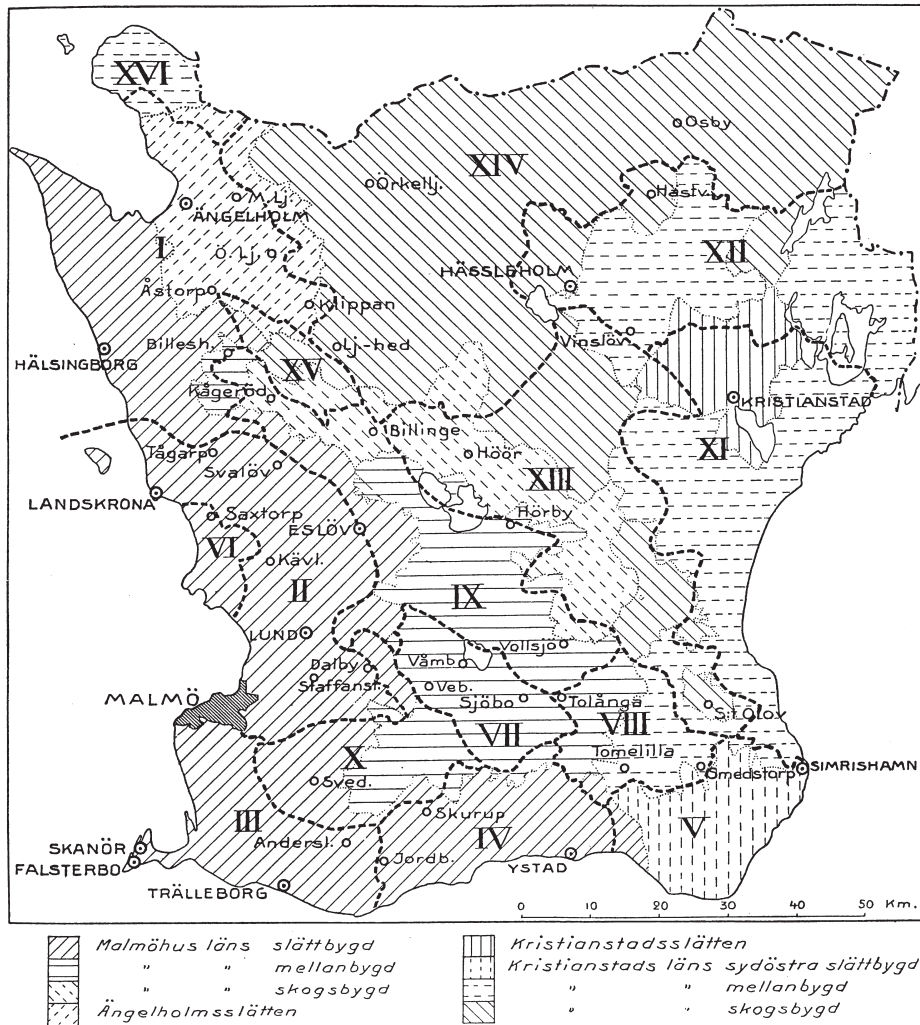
XVI
XIV
oOsby
oOrkellj.
oM.lj.
ÄNGELHOLM
oHästv.
I
Ö.lj.
XII
HÄSSLEHOLM
Åstorp
oKlippan
Vinslöv
Billesh.
olj-hed
HÄLSINGBORG
XV
Kågeröd
KRISTIANSTAD
oBillinge
XI
Tågarp
oHöör
Svalöv
XIII
LANDSKRONA
Hörby
Saxtorp
ESLÖV
VI
oKävl.
II
IX
LUND
oVollsjö
Dalby
Vämb.
Staffanst.
oVeb.
MALMÖ
Sjöbo
Tolånga
VIII
St.Olov
VII
Tomelilla
X
Ömedstorp
SIMRISHAMN
oSved.
Skurup
III
IV
V
SKANÖR
Andersl.
FALSTERBO
Jordb.
YSTAD
TRÄLLEBORG
0 10 20 30 40 50 Km.

Malmöhus läns slättbygd
" " mellanbygd
" " skogsbygd
Ängelholmsslätten
Kristianstadsslätten
Kristianstads läns sydöstra slättbygd
" " mellanbygd
" " skogsbygd